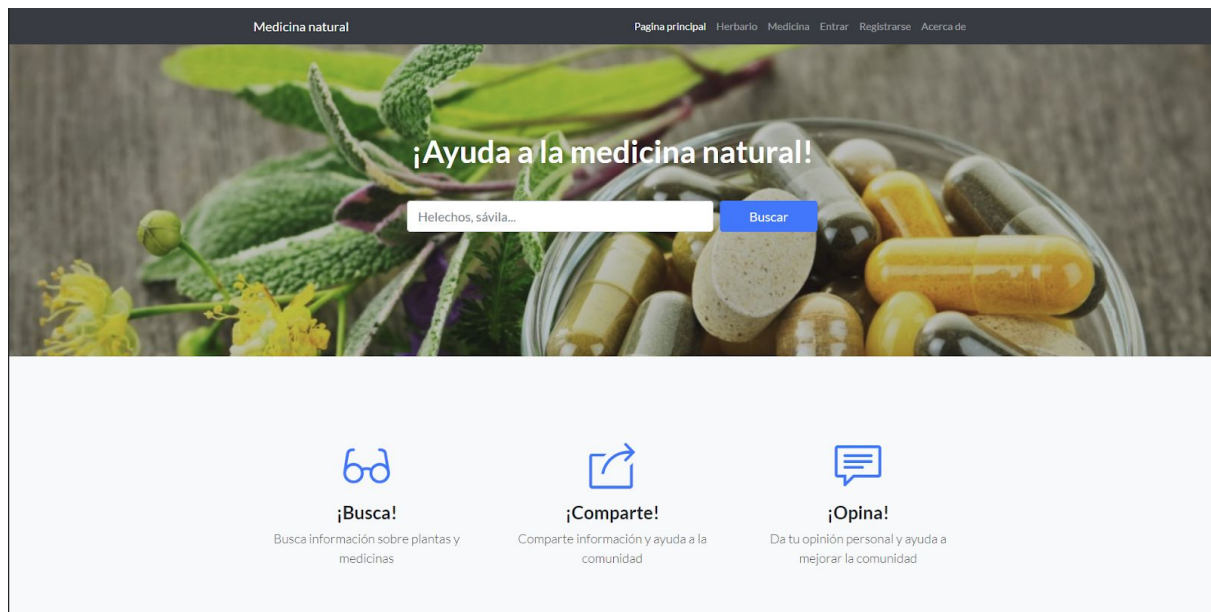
Medicina natural

Pagina principal Herbario Medicina Entrar Registrarse Acerca de

¡Ayuda a la medicina natural!

Helechos, sávila...

Buscar

¡Busca!

Busca información sobre plantas y medicinas

¡Comparte!

Comparte información y ayuda a la comunidad

¡Opina!

Da tu opinión personal y ayuda a mejorar la comunidad